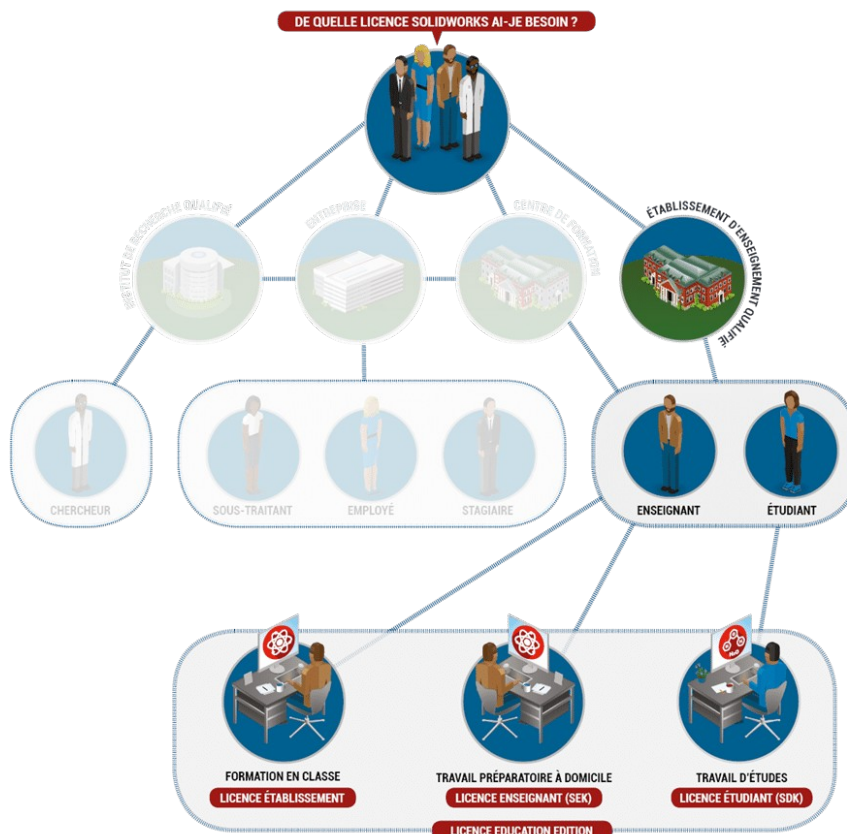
DE QUELLE LICENCE SOLIDWORKS AI-JE BESOIN ?

INSTITUT DE RECHERCHE QUALIFIÉ

ENTREPRISE

CENTRE DE FORMATION

ÉTABLISSEMENT D'ENSEIGNEMENT QUALIFIÉ

CHERCHEUR

SOUS-TRAITANT

EMPLOYÉ

STAGIAIRE

ENSEIGNANT

ÉTUDIANT

FORMATION EN CLASSE
LICENCE ÉTABLISSEMENT

TRAVAIL PRÉPARATOIRE À DOMICILE
LICENCE ENSEIGNANT (SEK)

TRAVAIL D'ÉTUDES
LICENCE ÉTUDIANT (SDK)

LICENCE EDUCATION EDITION